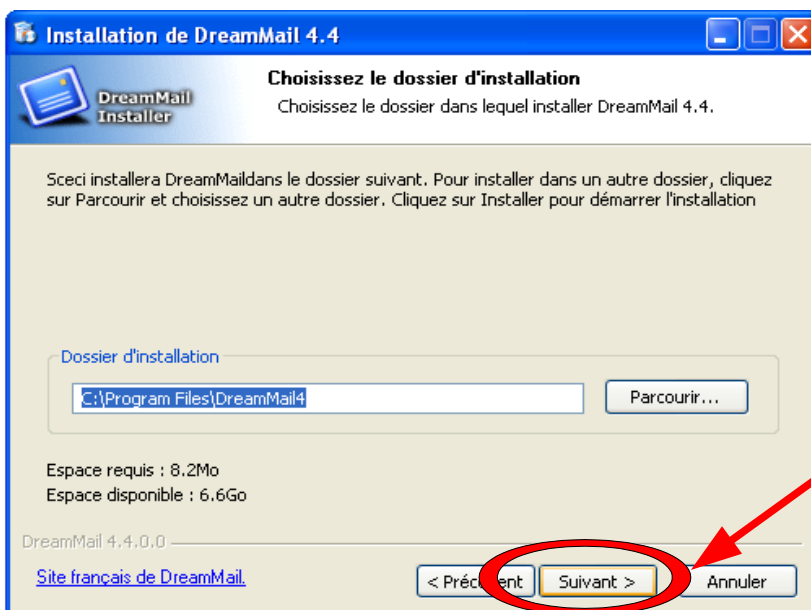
Installation de DreamMail 4.4

DreamMail Installer

Choisissez le dossier d'installation

Choisissez le dossier dans lequel installer DreamMail 4.4.

Sceci installera DreamMaildans le dossier suivant. Pour installer dans un autre dossier, cliquez sur Parcourir et choisissez un autre dossier. Cliquez sur Installer pour démarrer l'installation

Dossier d'installation

C:\Program Files\DreamMail4

Parcourir...

Espace requis : 8.2Mo

Espace disponible : 6.6Go

DreamMail 4.4.0.0

Site français de DreamMail.

< Préc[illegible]nt

Suivant >

Annuler